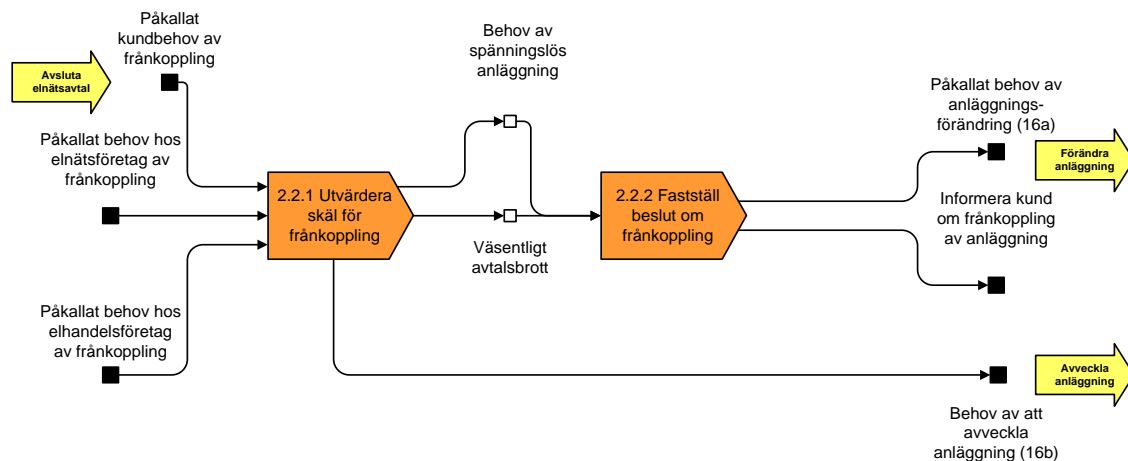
Avsluta elnätsavtal

Påkallat kundbehov av frånkoppling

Påkallat behov hos elnätsföretag av frånkoppling

Påkallat behov hos elhandelsföretag av frånkoppling

2.2.1 Utvärdera skäl för frånkoppling

Behov av spänningslös anläggning

Väsentligt avtalsbrott

2.2.2 Fastställ beslut om frånkoppling

Påkallat behov av anläggningsförändring (16a)

Förändra anläggning

Informera kund om frånkoppling av anläggning

Avveckla anläggning

Behov av att avveckla anläggning (16b)